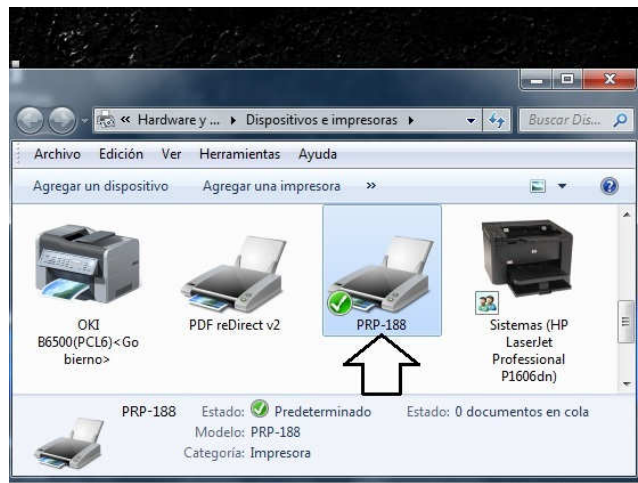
« Hardware y ... ▸ Dispositivos e impresoras ▸

Buscar Dis...

Archivo Edición Ver Herramientas Ayuda

Agregar un dispositivo Agregar una impresora »

OKI B6500(PCL6)<Gobierno>

PDF reDirect v2

PRP-188

Sistemas (HP LaserJet Professional P1606dn)

PRP-188 Estado: Predeterminado Estado: 0 documentos en cola
Modelo: PRP-188
Categoría: Impresora